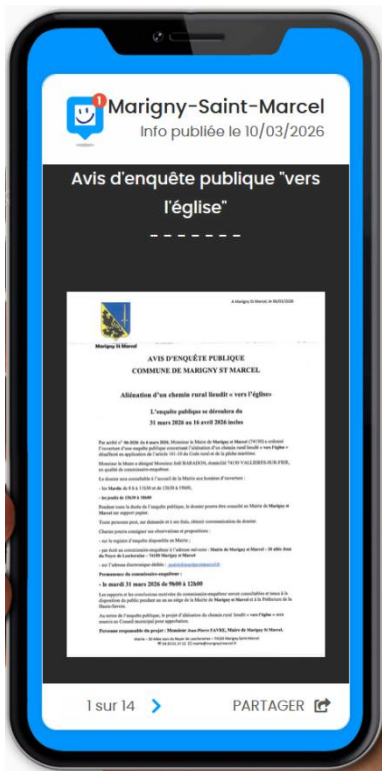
Marigny-Saint-Marcel
Info publiée le 10/03/2026

Avis d'enquête publique "vers l'église"
- - - - - - -

A Marigny St Marcel, le 06/03/2026

Marigny St Marcel

AVIS D'ENQUÊTE PUBLIQUE
COMMUNE DE MARIGNY ST MARCEL

Aliénation d'un chemin rural lieudit « vers l'église »

L'enquête publique se déroulera du
31 mars 2026 au 16 avril 2026 inclus

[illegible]

Permanence du commissaire-enquêteur :
- le mardi 31 mars 2026 de 9h00 à 12h00

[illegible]

Personne responsable du projet : Monsieur Jean-Pierre FAVRE, Maire de Marigny St Marcel.

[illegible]

1 sur 14
PARTAGER